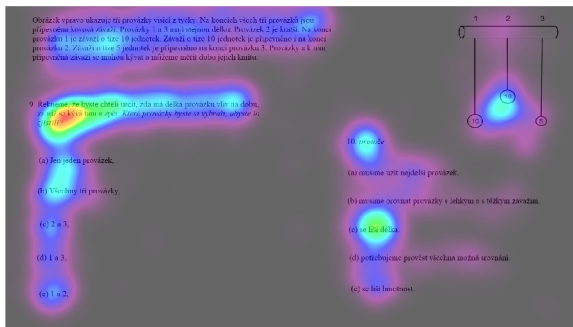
Obrázek vpravo ukazuje tři provázky visící z tyčky. Na koncích všech tří provázků jsou připevněna kovová závaží. Provázky 1 a 3 mají stejnou délku. Provázek 2 je kratší. Na konci provázku 1 je závaží o tíze 10 jednotek. Závaží o tíze 10 jednotek je připevněno i na konci provázku 2. Závaží o tíze 5 jednotek je připevněno na konci provázku 3. Provázky s k nim připevněná závaží se mohou kývat a můžeme měřit dobu jejich kmitu.

1 2 3

10 10 5

9. Rekneme, že byste chtěli určit, zda má délka provázku vliv na dobu, za níž se kývne tam a zpět. Které provázky byste si vybrali, abyste to zjistili?

(a) Jen jeden provázek.

(b) Všechny tři provázky.

(c) 2 a 3.

(d) 1 a 3.

(e) 1 a 2.

10. protože

(a) musíme užít nejdelší provázek.

(b) musíme srovnat provázky s lehkým a s těžkým závažím.

(c) se liší délka.

(d) potřebujeme provést všechna možná srovnání.

(e) se liší hmotnost.